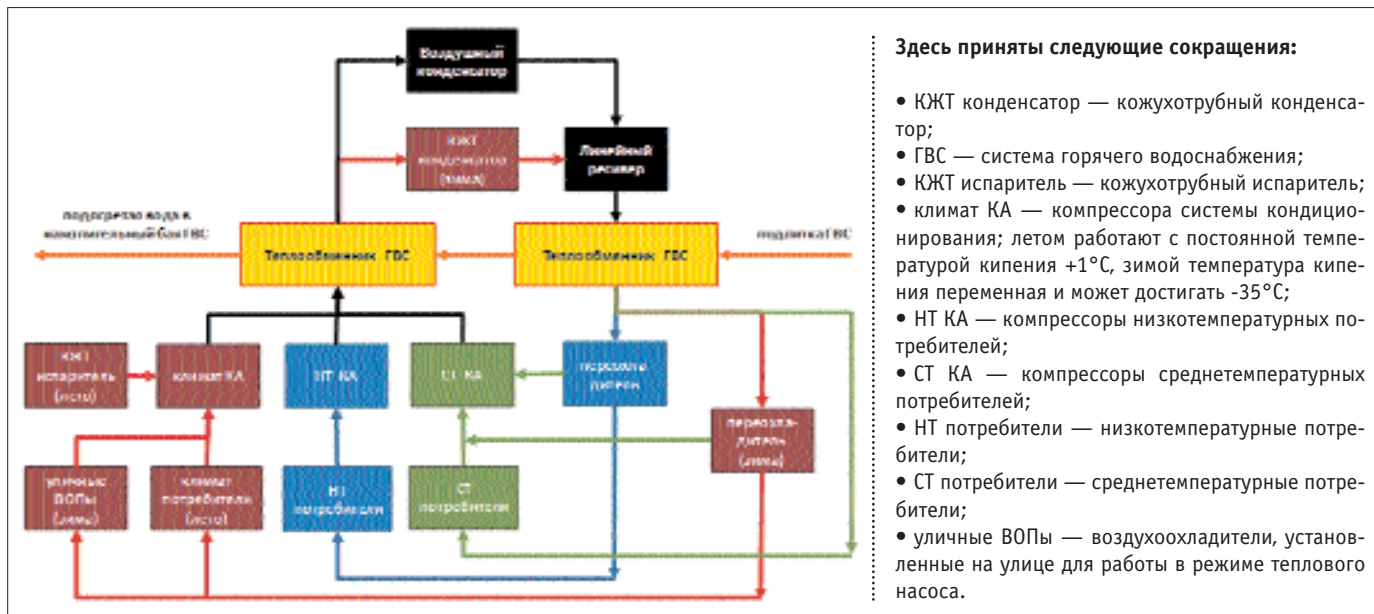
Воздушный конденсатор

КЖТ конденсатор (зима)

Линейный ресивер

подогретая вода в накопительный бак ГВС

Теплообменник ГВС

Теплообменник ГВС

подпитка ГВС

КЖТ испаритель (лето)

климат КА

НТ КА

СТ КА

переохладитель

переохладитель (зима)

уличные ВОПы (зима)

климат потребители (лето)

НТ потребители

СТ потребители

Здесь приняты следующие сокращения:

• КЖТ конденсатор — кожухотрубный конденсатор;
• ГВС — система горячего водоснабжения;
• КЖТ испаритель — кожухотрубный испаритель;
• климат КА — компрессора системы кондиционирования; летом работают с постоянной температурой кипения +1°С, зимой температура кипения переменная и может достигать -35°С;
• НТ КА — компрессоры низкотемпературных потребителей;
• СТ КА — компрессоры среднетемпературных потребителей;
• НТ потребители — низкотемпературные потребители;
• СТ потребители — среднетемпературные потребители;
• уличные ВОПы — воздухоохладители, установленные на улице для работы в режиме теплового насоса.